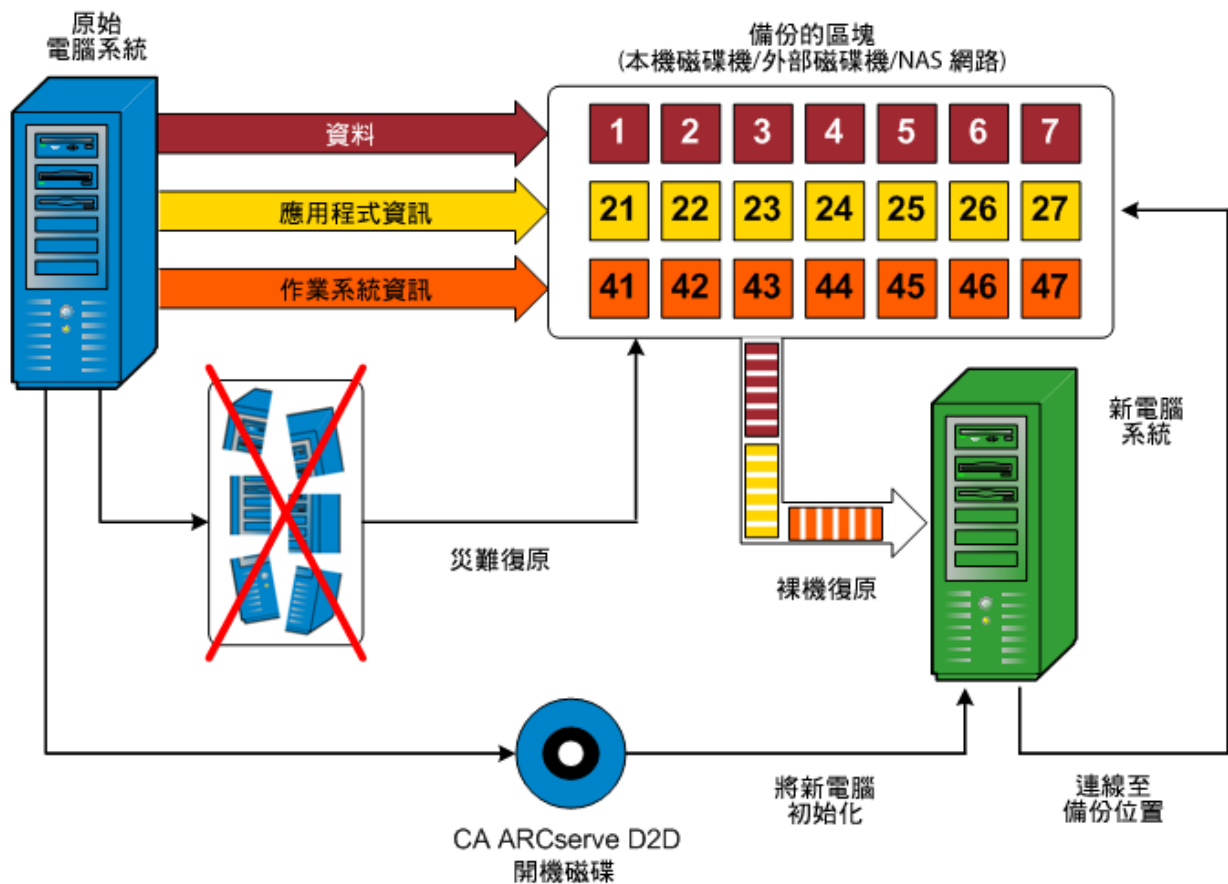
原始
電腦系統

備份的區塊
(本機磁碟機/外部磁碟機/NAS 網路)

資料

應用程式資訊

作業系統資訊

1 2 3 4 5 6 7

21 22 23 24 25 26 27

41 42 43 44 45 46 47

新電腦
系統

災難復原

裸機復原

將新電腦
初始化

連線至
備份位置

CA ARCserve D2D
開機磁碟